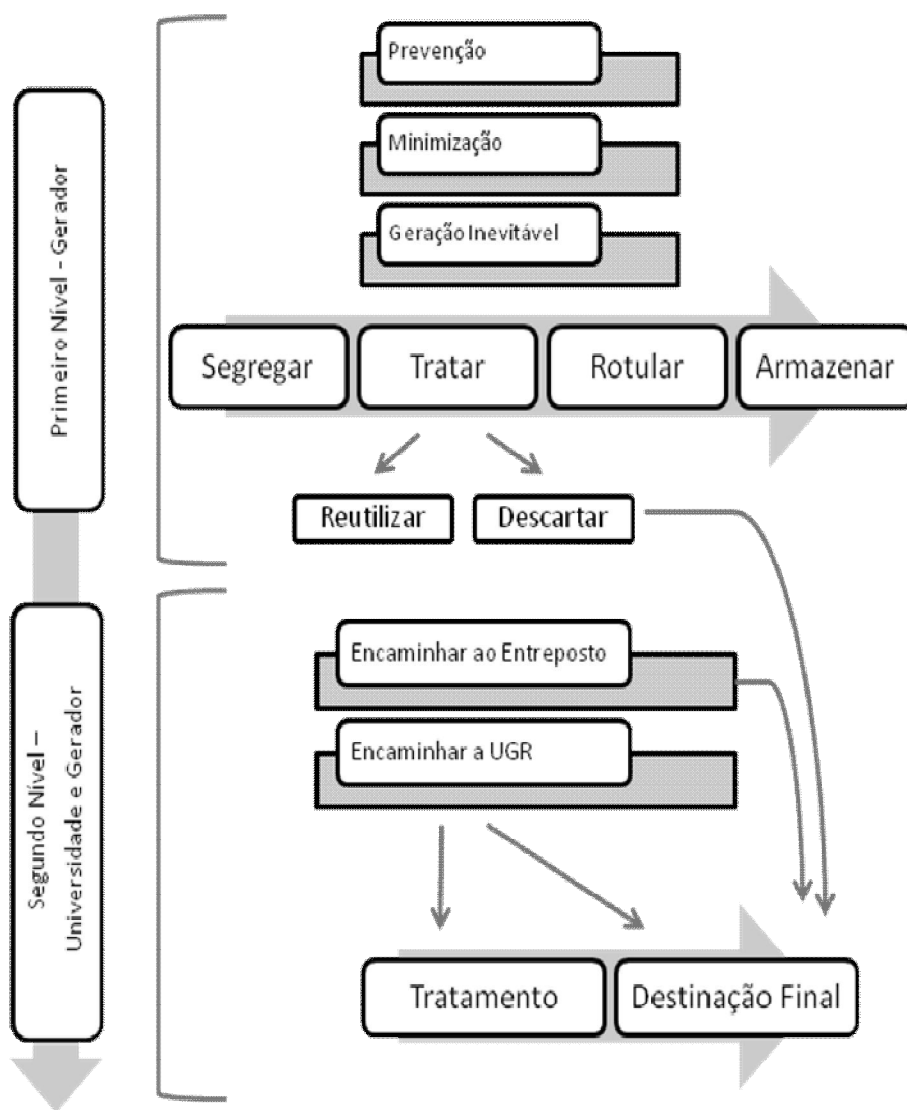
Primeiro Nível - Gerador

Prevenção

Minimização

Geração Inevitável

Segregar

Tratar

Rotular

Armazenar

Reutilizar

Descartar

Segundo Nível – Universidade e Gerador

Encaminhar ao Entreposto

Encaminhar a UGR

Tratamento

Destinação Final